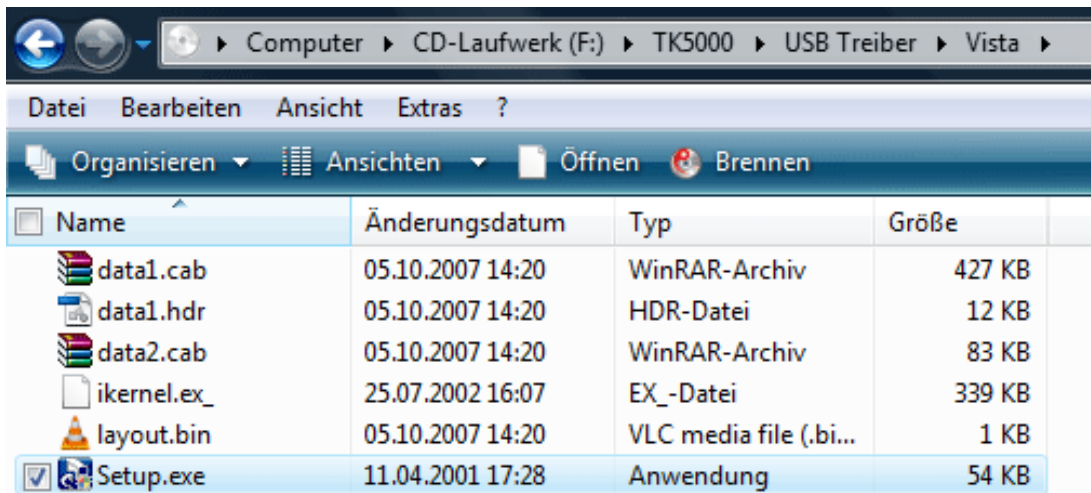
▸ Computer ▸ CD-Laufwerk (F:) ▸ TK5000 ▸ USB Treiber ▸ Vista ▸

Datei Bearbeiten Ansicht Extras ?

Organisieren ▾ Ansichten ▾ Öffnen Brennen

| Name | Änderungsdatum | Typ | Größe |
|---|---|---|---|
| data1.cab | 05.10.2007 14:20 | WinRAR-Archiv | 427 KB |
| data1.hdr | 05.10.2007 14:20 | HDR-Datei | 12 KB |
| data2.cab | 05.10.2007 14:20 | WinRAR-Archiv | 83 KB |
| ikernel.ex_ | 25.07.2002 16:07 | EX_-Datei | 339 KB |
| layout.bin | 05.10.2007 14:20 | VLC media file (.bi... | 1 KB |
| Setup.exe | 11.04.2001 17:28 | Anwendung | 54 KB |